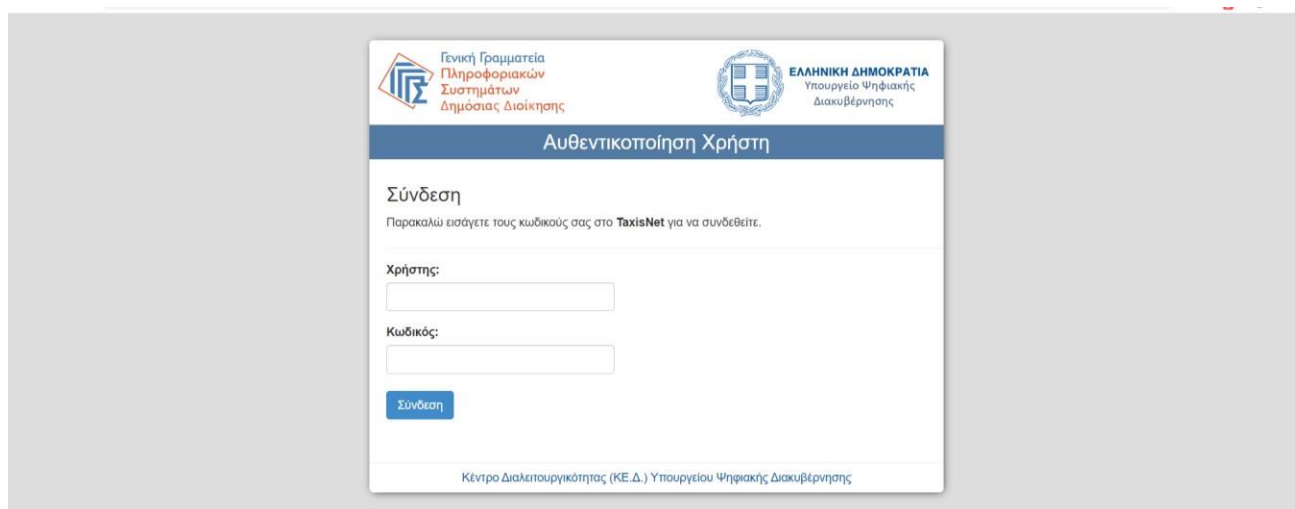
Γενική Γραμματεία Πληροφοριακών Συστημάτων Δημόσιας Διοίκησης

ΕΛΛΗΝΙΚΗ ΔΗΜΟΚΡΑΤΙΑ
Υπουργείο Ψηφιακής Διακυβέρνησης

Αυθεντικοποίηση Χρήστη

Σύνδεση

Παρακαλώ εισάγετε τους κωδικούς σας στο **TaxisNet** για να συνδεθείτε.

Χρήστης:

Κωδικός:

Σύνδεση

Κέντρο Διαλειτουργικότητας (ΚΕ.Δ.) Υπουργείου Ψηφιακής Διακυβέρνησης